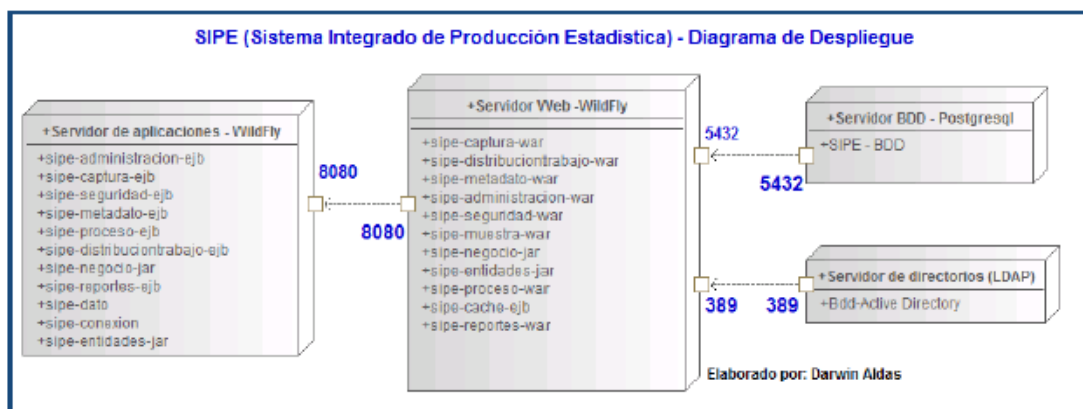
SIPE (Sistema Integrado de Producción Estadistica) - Diagrama de Despliegue

+Servidor de aplicaciones - WildFly
+sipe-administracion-ejb
+sipe-captura-ejb
+sipe-seguridad-ejb
+sipe-metadato-ejb
+sipe-proceso-ejb
+sipe-distribuciontrabajo-ejb
+sipe-negocio-jar
+sipe-reportes-ejb
+sipe-dato
+sipe-conexion
+sipe-entidades-jar

8080

8080

+Servidor Web -WildFly
+sipe-captura-war
+sipe-distribuciontrabajo-war
+sipe-metadato-war
+sipe-administracion-war
+sipe-seguridad-war
+sipe-muestra-war
+sipe-negocio-jar
+sipe-entidades-jar
+sipe-proceso-war
+sipe-cache-ejb
+sipe-reportes-war

5432

+Servidor BDD - Postgresql
+SIPE - BDD

5432

+Servidor de directorios (LDAP)
+Bdd-Active Directory

389

389

Elaborado por: Darwin Aldas